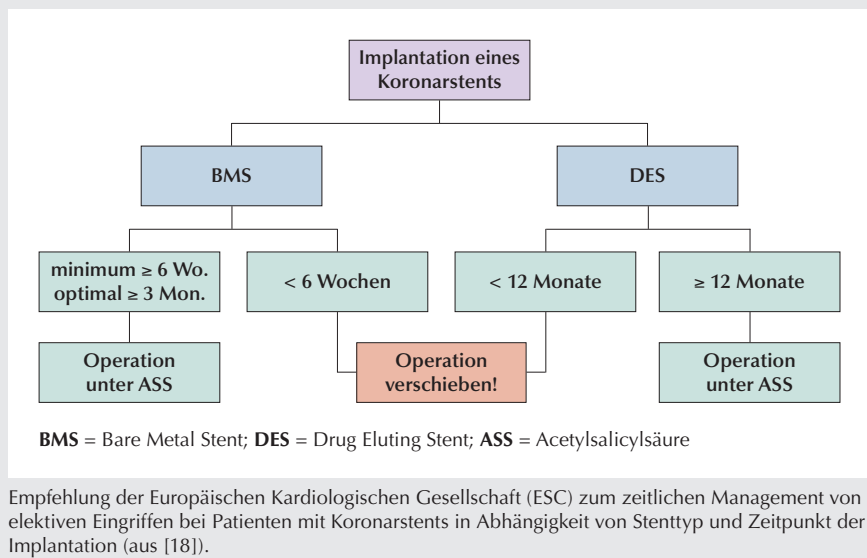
Implantation eines Koronarstents

BMS

DES

minimum ≥ 6 Wo.
optimal ≥ 3 Mon.

< 6 Wochen

< 12 Monate

≥ 12 Monate

Operation unter ASS

Operation verschieben!

Operation unter ASS

**BMS** = Bare Metal Stent; **DES** = Drug Eluting Stent; **ASS** = Acetylsalicylsäure

Empfehlung der Europäischen Kardiologischen Gesellschaft (ESC) zum zeitlichen Management von elektiven Eingriffen bei Patienten mit Koronarstents in Abhängigkeit von Stenttyp und Zeitpunkt der Implantation (aus [18]).